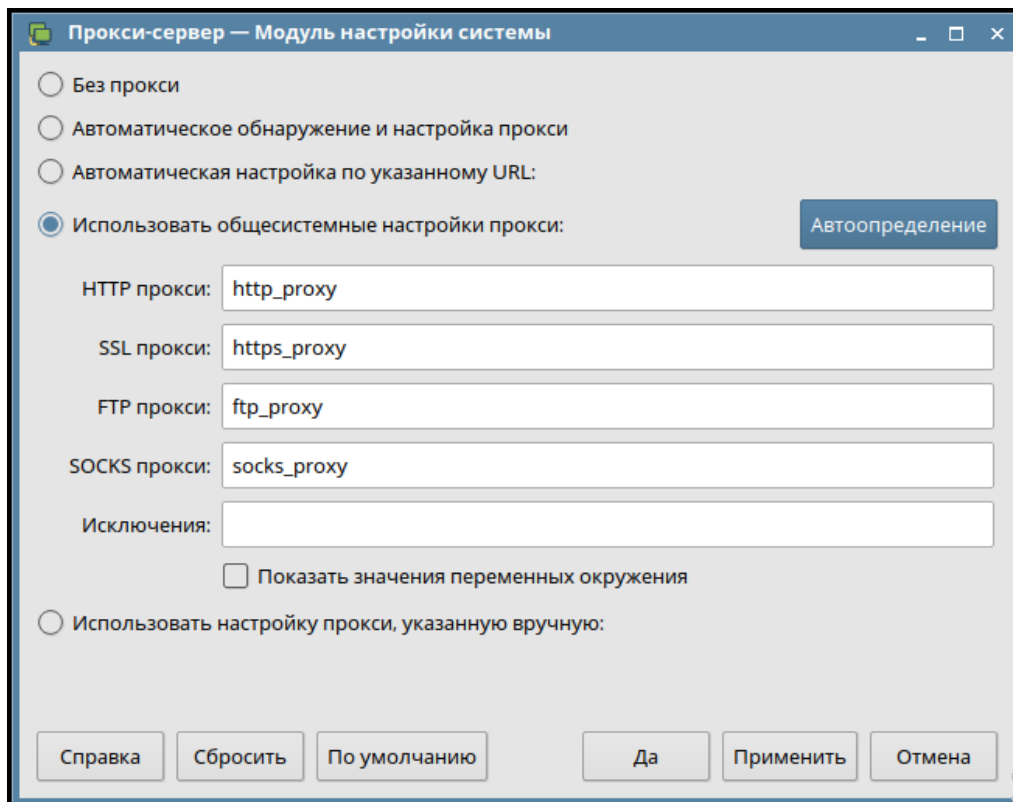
Прокси-сервер — Модуль настройки системы

Без прокси

Автоматическое обнаружение и настройка прокси

Автоматическая настройка по указанному URL:

Использовать общесистемные настройки прокси:

Автоопределение

HTTP прокси: http_proxy

SSL прокси: https_proxy

FTP прокси: ftp_proxy

SOCKS прокси: socks_proxy

Исключения:

Показать значения переменных окружения

Использовать настройку прокси, указанную вручную:

Справка

Сбросить

По умолчанию

Да

Применить

Отмена